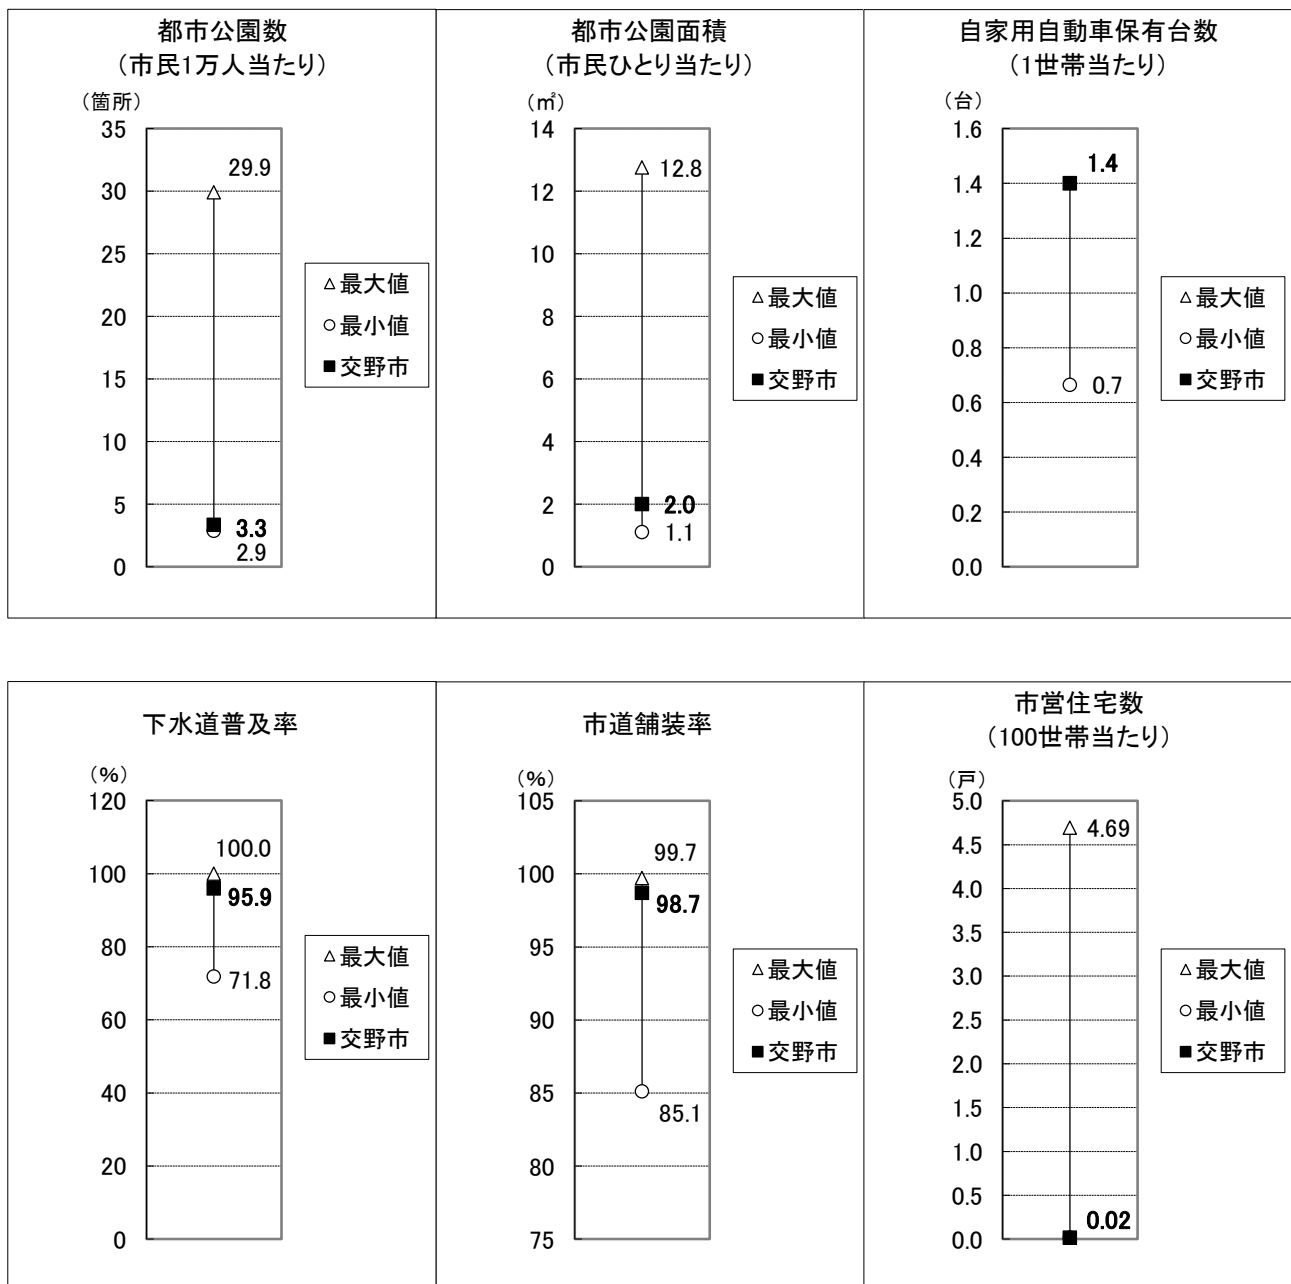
都市公園数
（市民1万人当たり）

（箇所）
35
30
25
20
15
10
5
0

29.9
3.3
2.9

△最大値
○最小値
■交野市

都市公園面積
（市民ひとり当たり）

（㎡）
14
12
10
8
6
4
2
0

12.8
2.0
1.1

△最大値
○最小値
■交野市

自家用自動車保有台数
（1世帯当たり）

（台）
1.6
1.4
1.2
1.0
0.8
0.6
0.4
0.2
0.0

1.4
0.7

△最大値
○最小値
■交野市

下水道普及率

（%）
120
100
80
60
40
20
0

100.0
95.9
71.8

△最大値
○最小値
■交野市

市道舗装率

（%）
105
100
95
90
85
80
75

99.7
98.7
85.1

△最大値
○最小値
■交野市

市営住宅数
（100世帯当たり）

（戸）
5.0
4.5
4.0
3.5
3.0
2.5
2.0
1.5
1.0
0.5
0.0

4.69
0.02

△最大値
○最小値
■交野市